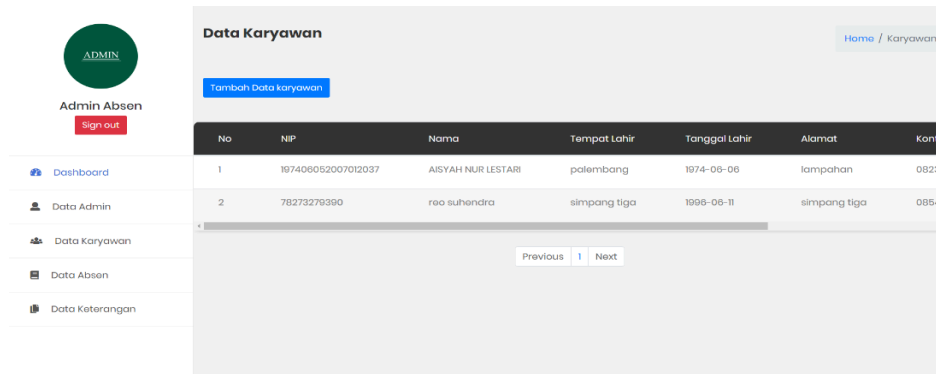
ADMIN

Admin Absen

Sign out

Dashboard

Data Admin

Data Karyawan

Data Absen

Data Keterangan

Data Karyawan

Home / Karyawan

Tambah Data karyawan

| No | NIP | Nama | Tempat Lahir | Tanggal Lahir | Alamat | Kon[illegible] |
|---|---|---|---|---|---|---|
| 1 | 197406052007012037 | AISYAH NUR LESTARI | palembang | 1974-06-06 | lampahan | 082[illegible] |
| 2 | 78273279390 | reo suhendra | simpang tiga | 1998-06-11 | simpang tiga | 085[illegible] |

Previous 1 Next